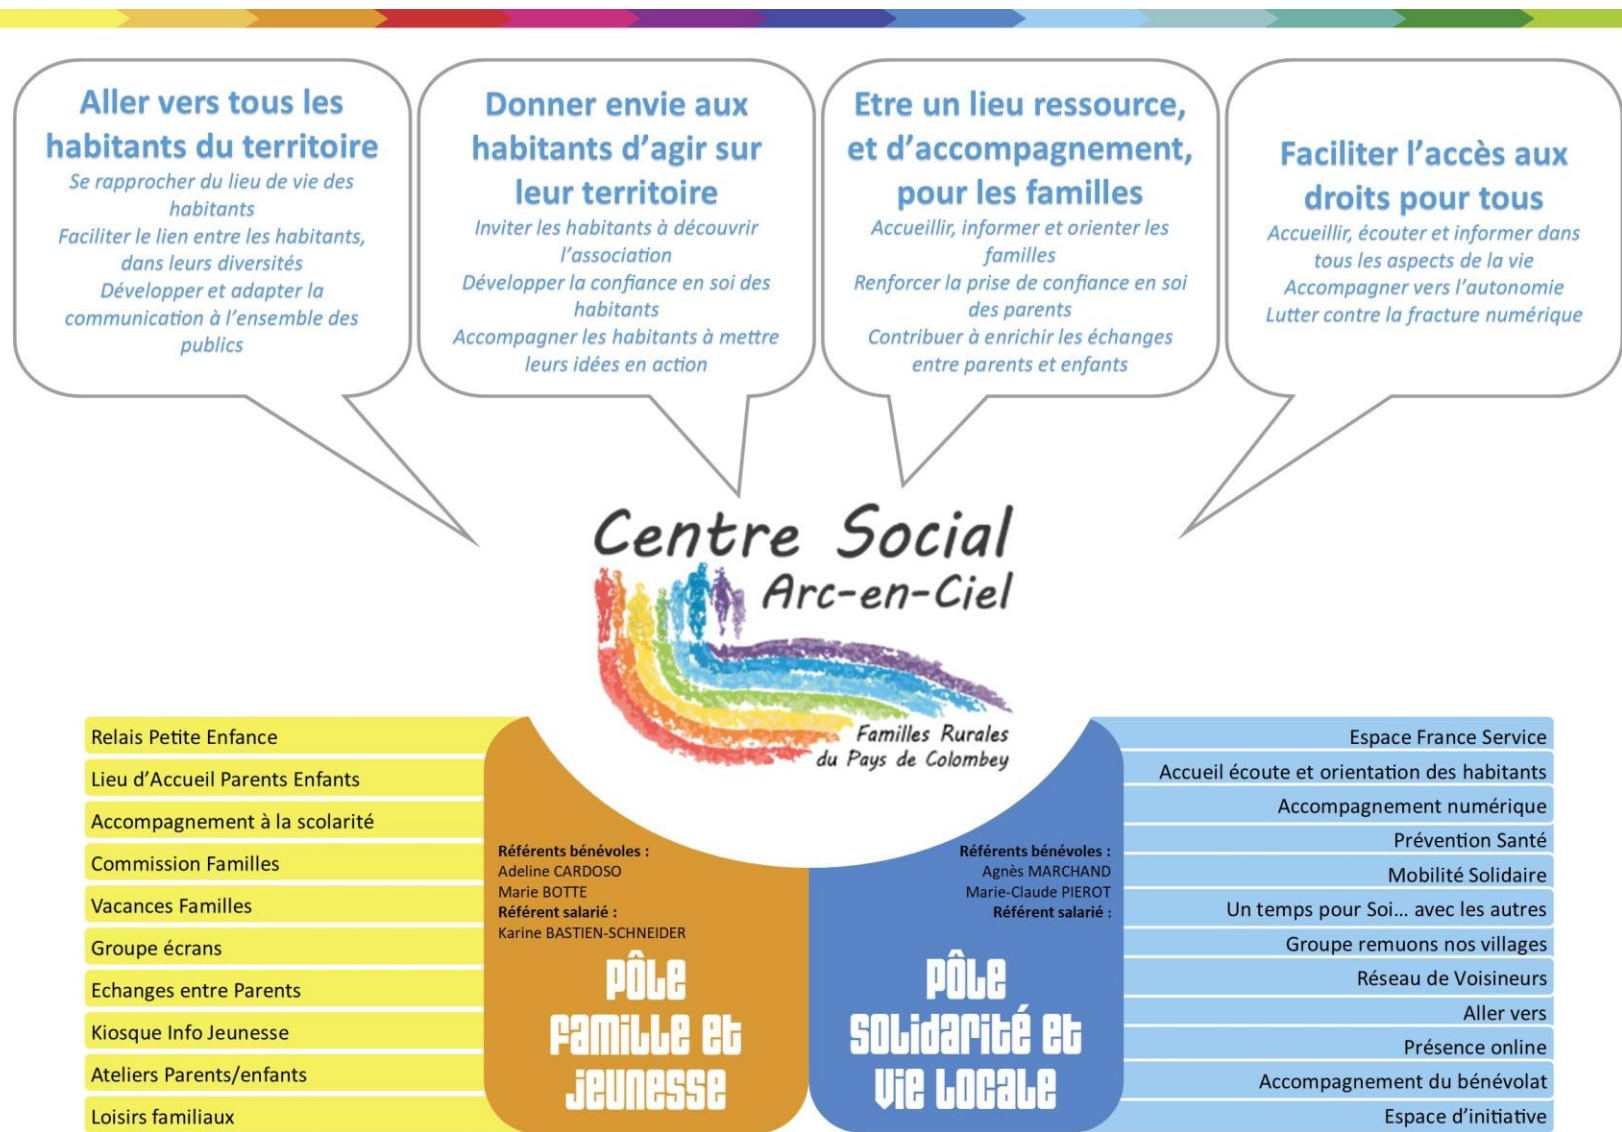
Aller vers tous les habitants du territoire
Se rapprocher du lieu de vie des habitants
Faciliter le lien entre les habitants, dans leurs diversités
Développer et adapter la communication à l'ensemble des publics

Donner envie aux habitants d'agir sur leur territoire
Inviter les habitants à découvrir l'association
Développer la confiance en soi des habitants
Accompagner les habitants à mettre leurs idées en action

Etre un lieu ressource, et d'accompagnement, pour les familles
Accueillir, informer et orienter les familles
Renforcer la prise de confiance en soi des parents
Contribuer à enrichir les échanges entre parents et enfants

Faciliter l'accès aux droits pour tous
Accueillir, écouter et informer dans tous les aspects de la vie
Accompagner vers l'autonomie
Lutter contre la fracture numérique

Centre Social Arc-en-Ciel
Familles Rurales du Pays de Colombey

Relais Petite Enfance
Lieu d'Accueil Parents Enfants
Accompagnement à la scolarité
Commission Familles
Vacances Familles
Groupe écrans
Echanges entre Parents
Kiosque Info Jeunesse
Ateliers Parents/enfants
Loisirs familiaux

Référents bénévoles :
Adeline CARDOSO
Marie BOTTE
Référent salarié :
Karine BASTIEN-SCHNEIDER
Pôle Famille et Jeunesse

Référents bénévoles :
Agnès MARCHAND
Marie-Claude PIEROT
Référent salarié :
Pôle Solidarité et Vie Locale

Espace France Service
Accueil écoute et orientation des habitants
Accompagnement numérique
Prévention Santé
Mobilité Solidaire
Un temps pour Soi… avec les autres
Groupe remuons nos villages
Réseau de Voisineurs
Aller vers
Présence online
Accompagnement du bénévolat
Espace d'initiative